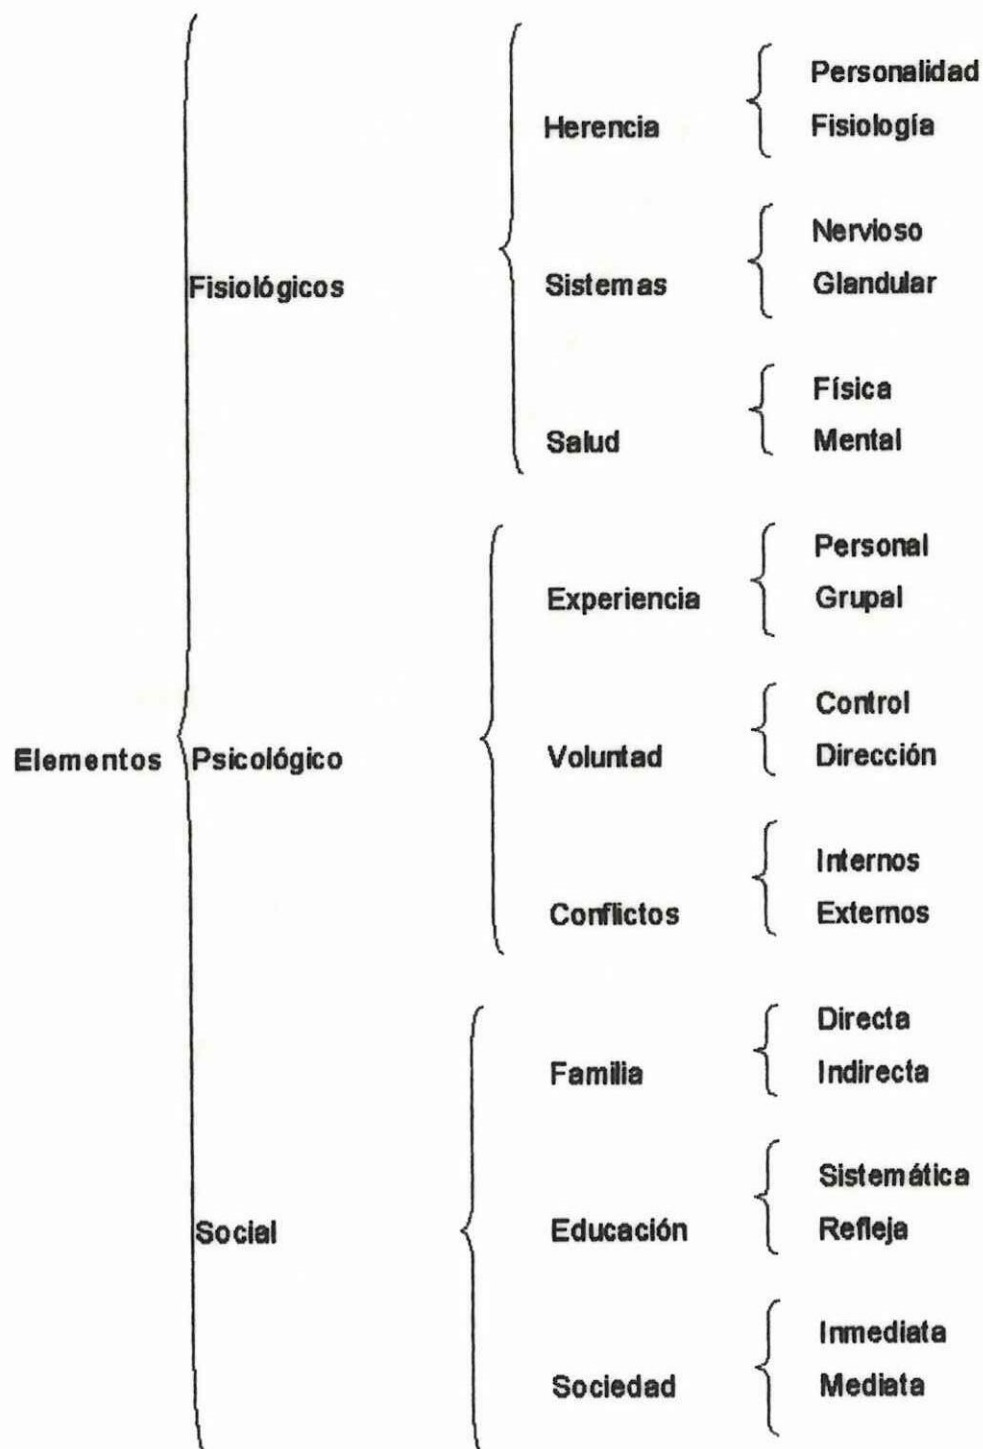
Elementos

Fisiológicos
Herencia
Personalidad
Fisiología
Sistemas
Nervioso
Glandular
Salud
Física
Mental

Psicológico
Experiencia
Personal
Grupal
Voluntad
Control
Dirección
Conflictos
Internos
Externos

Social
Familia
Directa
Indirecta
Educación
Sistemática
Refleja
Sociedad
Inmediata
Mediata